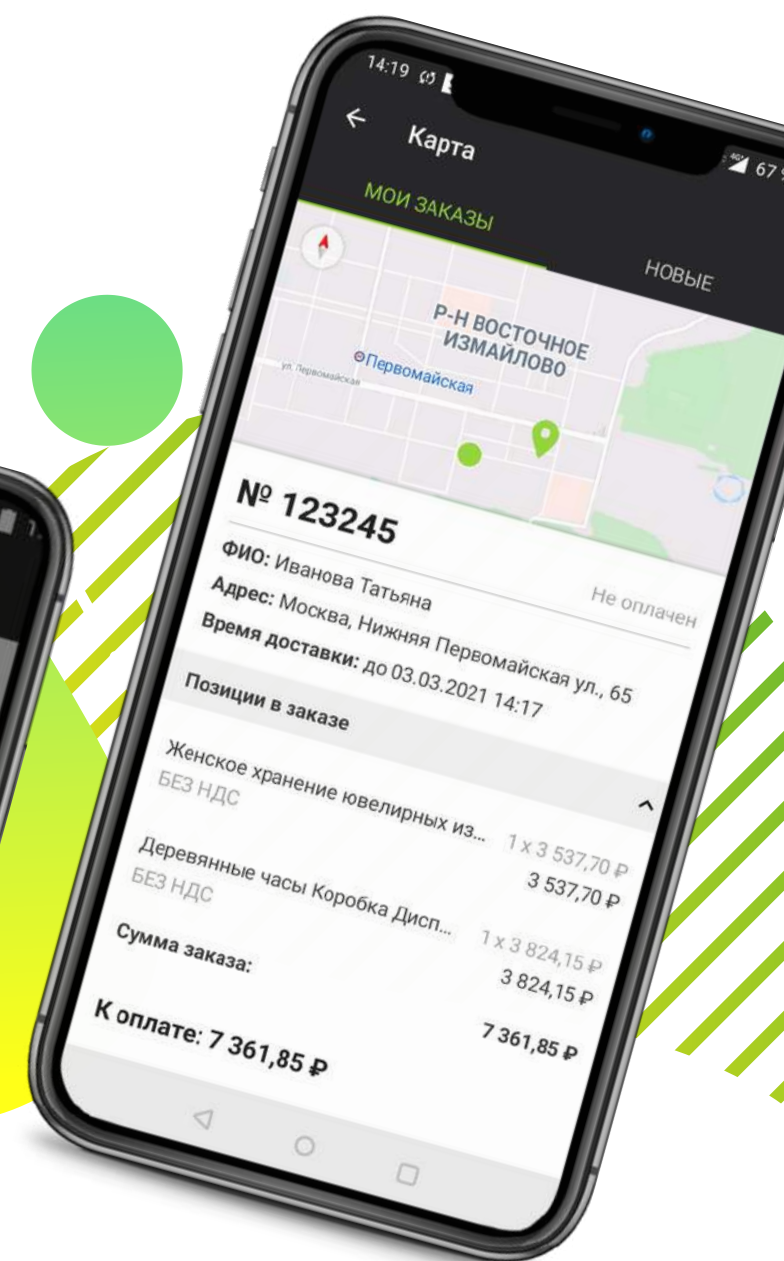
14:19

Карта

67

МОИ ЗАКАЗЫ

НОВЫЕ

Р-Н ВОСТОЧНОЕ ИЗМАЙЛОВО

Первомайская

ул. Первомайская

№ 123245

ФИО: Иванова Татьяна

Не оплачен

Адрес: Москва, Нижняя Первомайская ул., 65

Время доставки: до 03.03.2021 14:17

Позиции в заказе

Женское хранение ювелирных из...

БЕЗ НДС

1 x 3 537,70 ₽

3 537,70 ₽

Деревянные часы Коробка Дисп...

БЕЗ НДС

1 x 3 824,15 ₽

3 824,15 ₽

Сумма заказа:

7 361,85 ₽

К оплате: 7 361,85 ₽